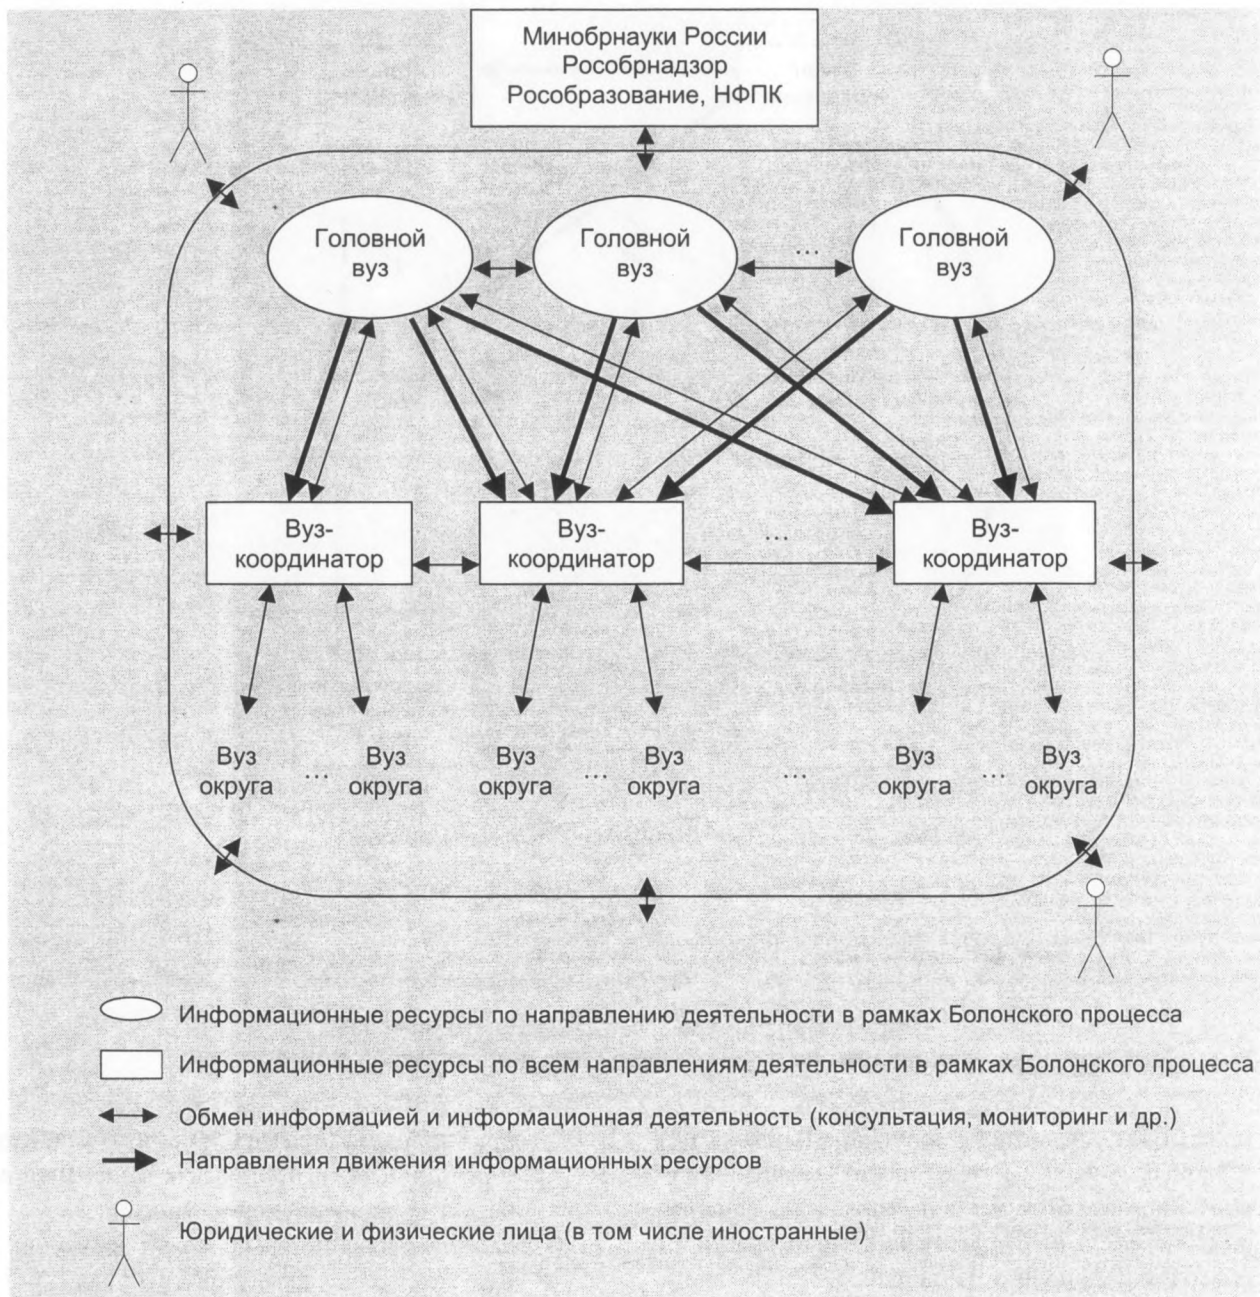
Минобрнауки России
Рособрнадзор
Рособразование, НФПК

Головной вуз

Головной вуз

...

Головной вуз

Вуз-координатор

Вуз-координатор

...

Вуз-координатор

Вуз округа ... Вуз округа

Вуз округа ... Вуз округа

...

Вуз округа ... Вуз округа

Информационные ресурсы по направлению деятельности в рамках Болонского процесса

Информационные ресурсы по всем направлениям деятельности в рамках Болонского процесса

Обмен информацией и информационная деятельность (консультация, мониторинг и др.)

Направления движения информационных ресурсов

Юридические и физические лица (в том числе иностранные)